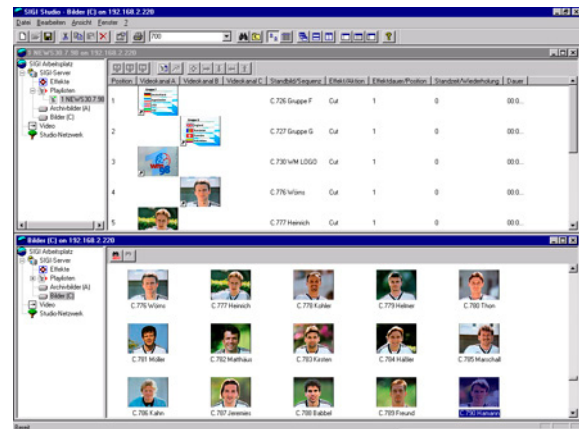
SIGI Studio - Bilder (C) on 192.168.2.220

Datei Bearbeiten Ansicht Fenster ?

700

1 NEWS30.7.98 on 192.168.2.220

SIGI Arbeitsplatz
SIGI Server
Effekte
Playlisten
1 NEWS30.7.98
Archivbilder (A)
Bilder (C)
Video
Studio Netzwerk

| Position | Videokanal A | Videokanal B | Videokanal C | Standbild/Sequenz | Effekt/Aktion | Effektdauer/Position | Standzeit/Wiederholung | Dauer |
|---|---|---|---|---|---|---|---|---|
| 1 | | | | C.726 Gruppe F | Cut | 1 | 0 | 00:0 |
| 2 | | | | C.727 Gruppe G | Cut | 1 | 0 | 00:0 |
| 3 | | | | C.730 WM LOGO | Cut | 1 | 0 | 00:0 |
| 4 | | | | C.776 Wörns | Cut | 1 | 0 | 00:0 |
| 5 | | | | C.777 Heinrich | Cut | 1 | 0 | 00:0 |

Bilder (C) on 192.168.2.220

SIGI Arbeitsplatz
SIGI Server
Effekte
Playlisten
Archivbilder (A)
Bilder (C)
Video
Studio Netzwerk

C.776 Wörns
C.777 Heinrich
C.778 Kohler
C.779 Helmer
C.780 Thon
C.781 Möller
C.782 Matthäus
C.783 Kirsten
C.784 Häßler
C.785 Marschall
C.786 Kahn
C.787 Jeremies
C.788 Babbel
C.789 Freund
C.790 Hamann

Bereit